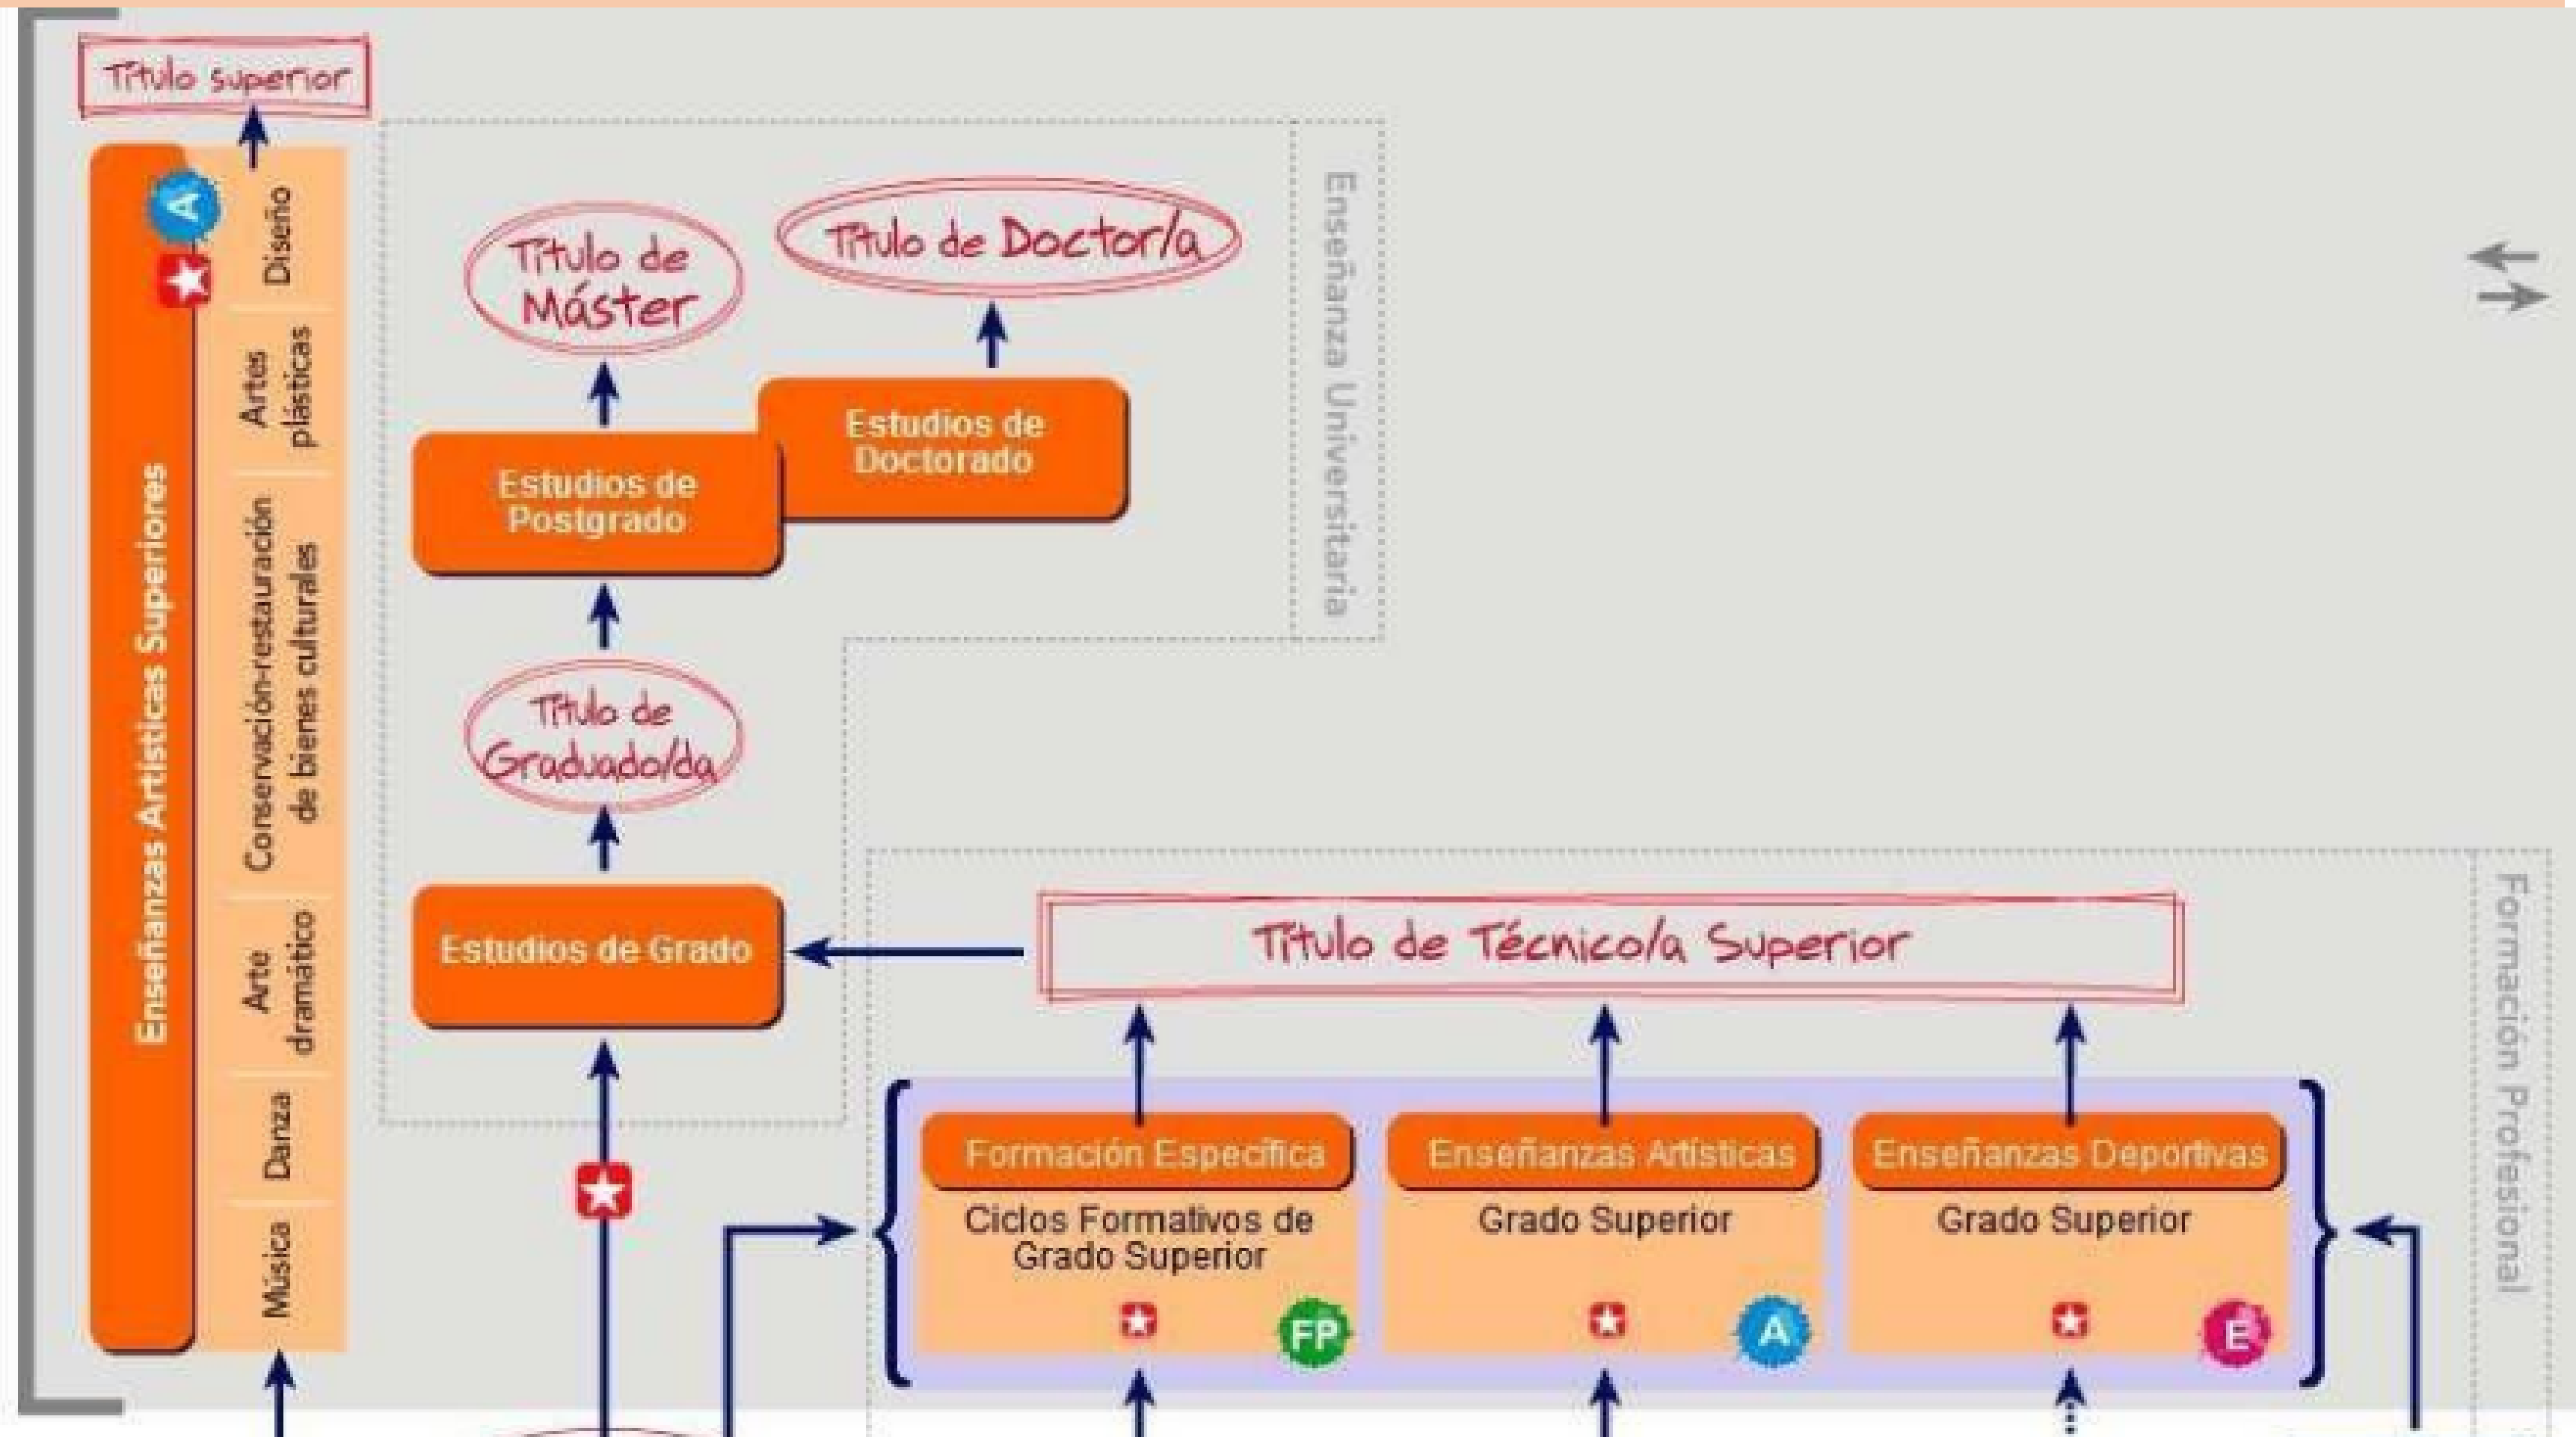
Título superior

A

Diseño

Artes plásticas

Conservación-restauración de bienes culturales

Arte dramático

Danza

Música

Enseñanzas Artísticas Superiores

Título de Máster

Título de Doctor/a

Estudios de Doctorado

Estudios de Postgrado

Título de Graduado/a

Estudios de Grado

Enseñanza Universitaria

Título de Técnico/a Superior

Formación Específica
Ciclos Formativos de Grado Superior
FP

Enseñanzas Artísticas
Grado Superior
A

Enseñanzas Deportivas
Grado Superior
E

Formación Profesional